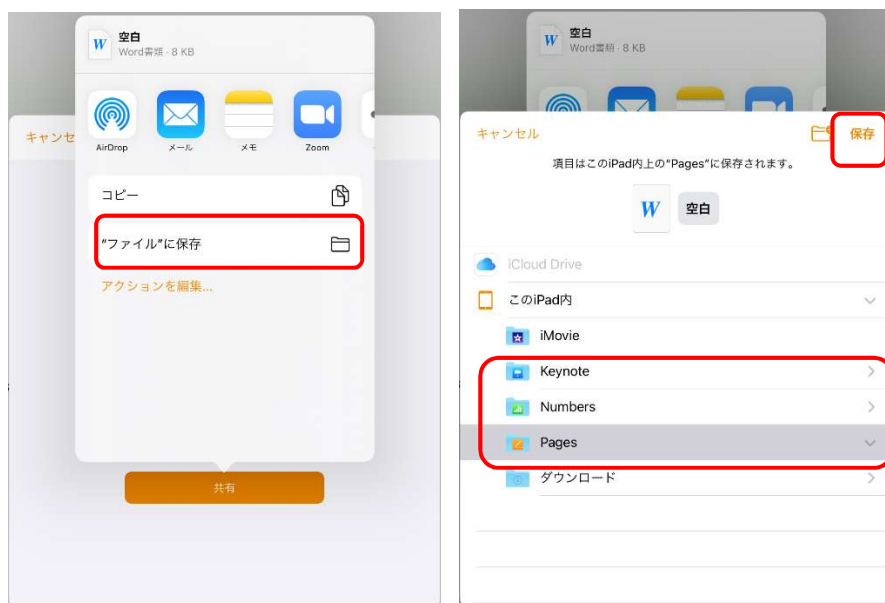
W 空白
Word書類 · 8 KB

キャンセ

AirDrop
メール
メモ
Zoom

コピー

"ファイル"に保存

アクションを編集...

共有

W 空白
Word書類 · 8 KB

キャンセル

保存

項目はこのiPad内上の"Pages"に保存されます。

W 空白

iCloud Drive

このiPad内

iMovie

Keynote

Numbers

Pages

ダウンロード